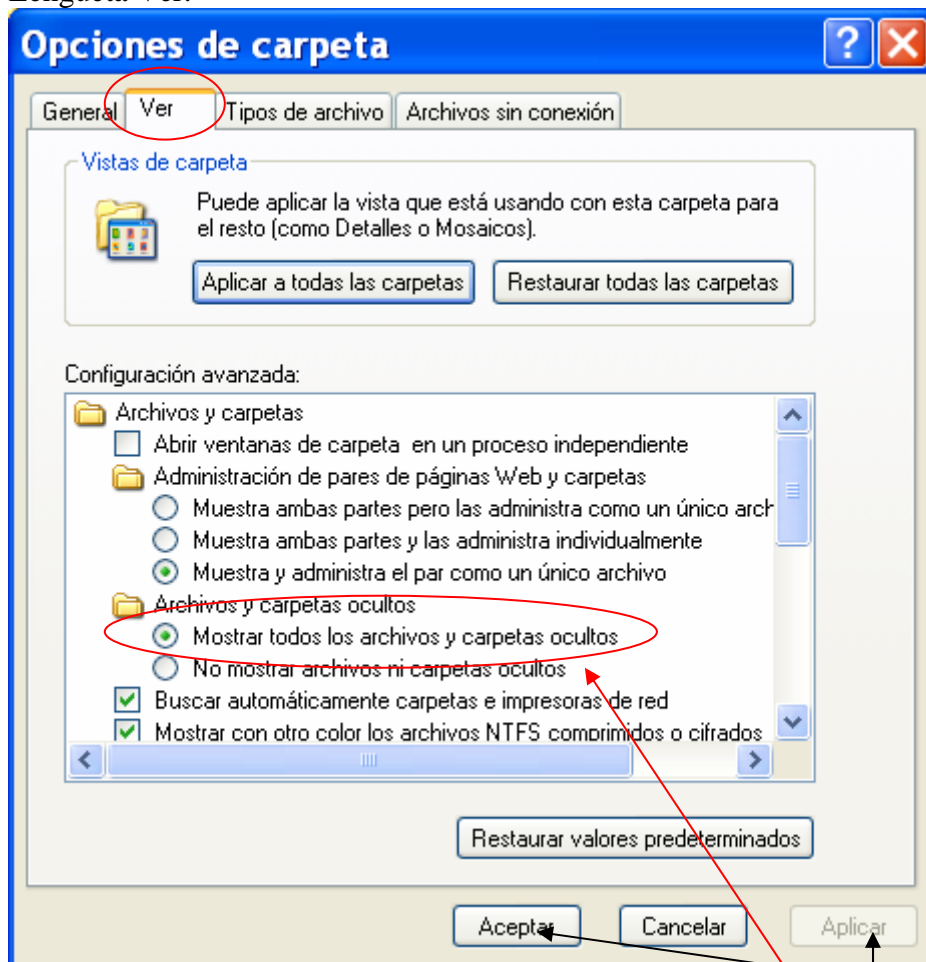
Lengüeta Ver.

Opciones de carpeta

General | Ver | Tipos de archivo | Archivos sin conexión

Vistas de carpeta

Puede aplicar la vista que está usando con esta carpeta para el resto (como Detalles o Mosaicos).

Aplicar a todas las carpetas | Restaurar todas las carpetas

Configuración avanzada:

Archivos y carpetas
Abrir ventanas de carpeta en un proceso independiente
Administración de pares de páginas Web y carpetas
Muestra ambas partes pero las administra como un único arch
Muestra ambas partes y las administra individualmente
Muestra y administra el par como un único archivo
Archivos y carpetas ocultos
Mostrar todos los archivos y carpetas ocultos
No mostrar archivos ni carpetas ocultos
Buscar automáticamente carpetas e impresoras de red
Mostrar con otro color los archivos NTFS comprimidos o cifrados

Restaurar valores predeterminados

Aceptar | Cancelar | Aplicar